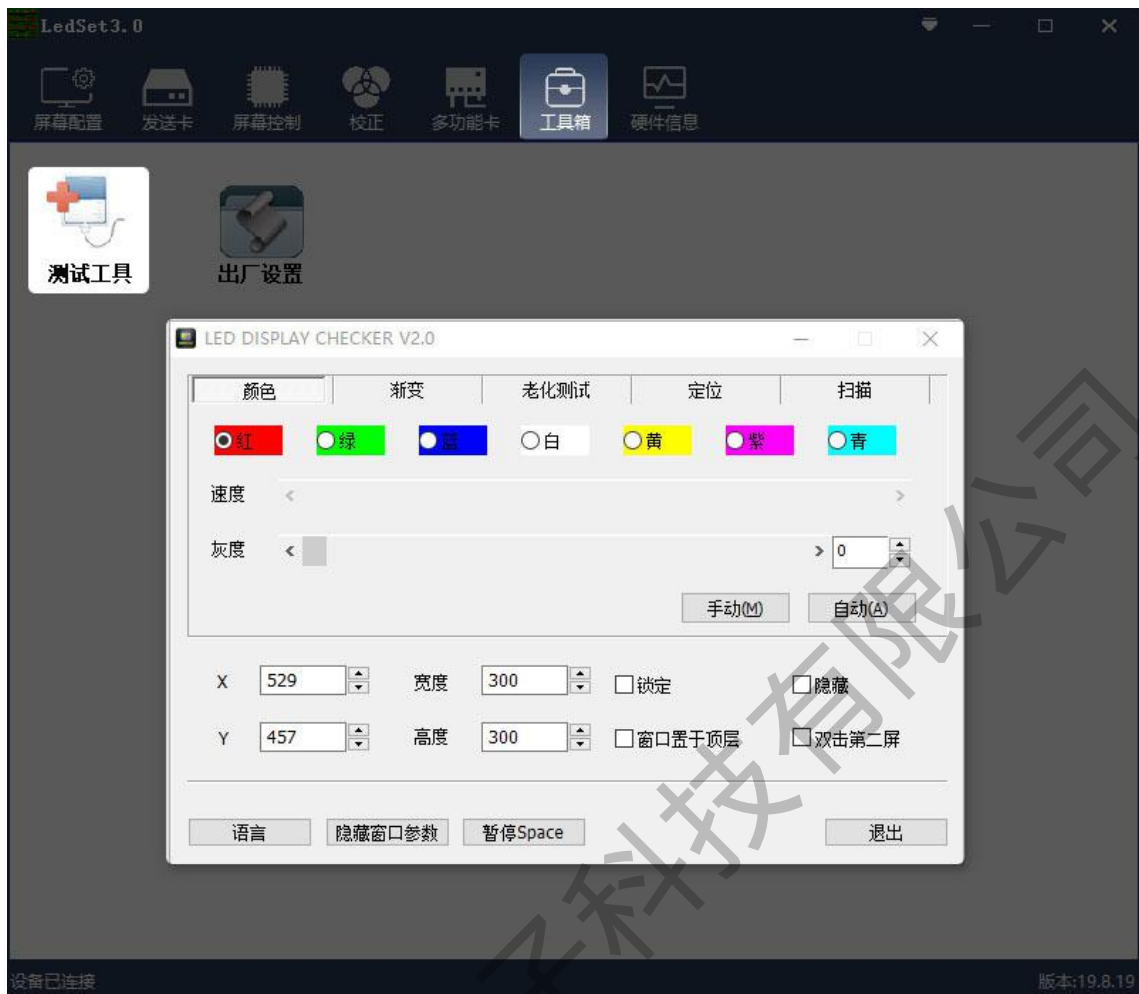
LedSet3.0

屏幕配置 发送卡 屏幕控制 校正 多功能卡 工具箱 硬件信息

测试工具 出厂设置

LED DISPLAY CHECKER V2.0

| 颜色 | 渐变 | 老化测试 | 定位 | 扫描 |
|---|---|---|---|---|

红 绿 蓝 白 黄 紫 青

速度

灰度 0

手动(M) 自动(A)

X 529 宽度 300 锁定 隐藏

Y 457 高度 300 窗口置于顶层 双击第二屏

语言 隐藏窗口参数 暂停Space 退出

设备已连接

版本:19.8.19

科技有限公司